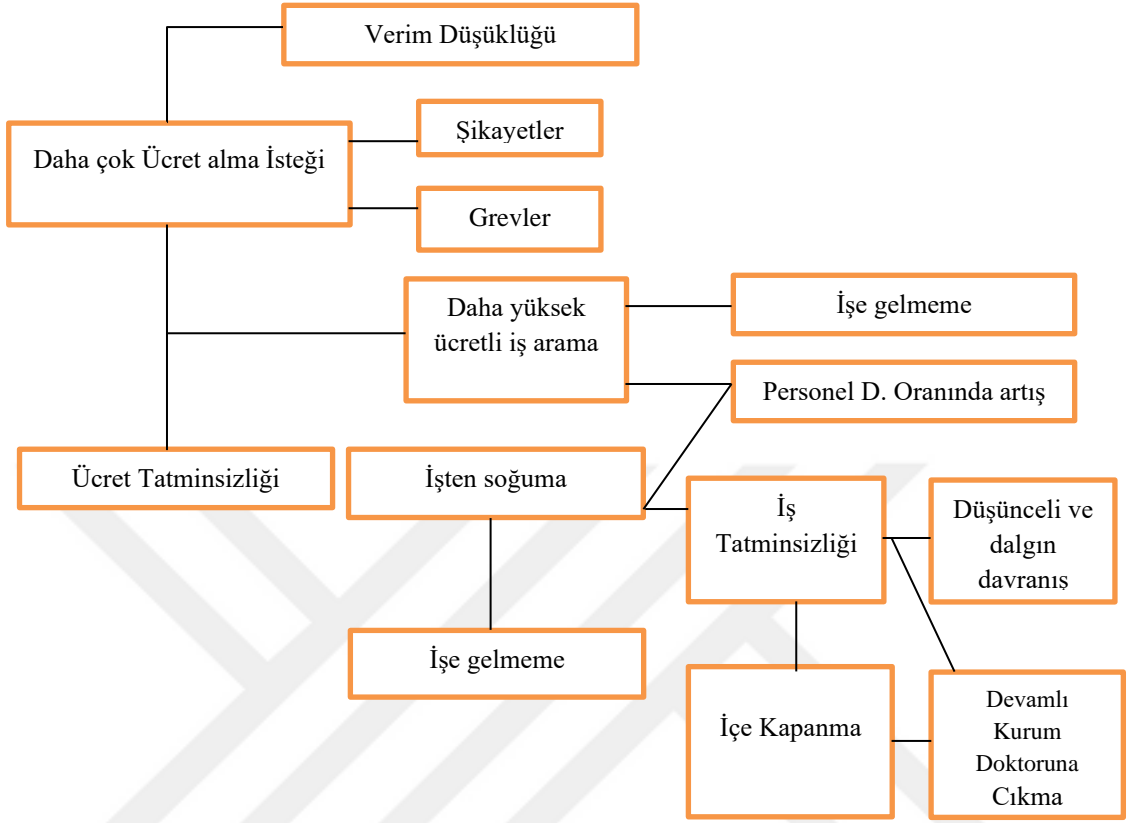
Verim Düşüklüğü

Daha çok Ücret alma İsteği

Şikayetler

Grevler

Daha yüksek ücretli iş arama

İşe gelmeme

Personel D. Oranında artış

Ücret Tatminsizliği

İşten soğuma

İş Tatminsizliği

Düşünceli ve dalgın davranış

İşe gelmeme

İçe Kapanma

Devamlı Kurum Doktoruna Cıkma